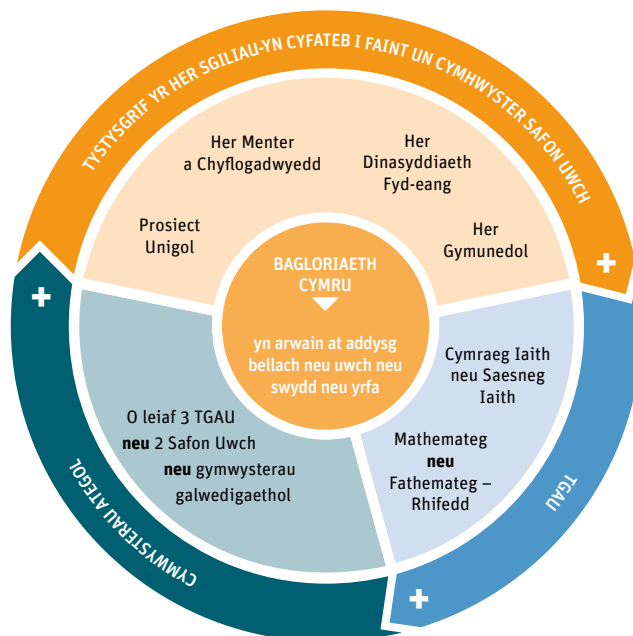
TYSTYSGRIF YR HER SGILIAU-YN CYFATEB I FAINT UN CYMHWYSTER SAFON UWCH

+

Her Menter a Chyflogadwyedd

Her Dinasyddiaeth Fyd-eang

Prosiect Unigol

Her Gymunedol

BAGLORIAETH CYMRU

yn arwain at addysg bellach neu uwch neu swydd neu yrfa

Cymraeg Iaith neu Saesneg Iaith

Mathemateg **neu** Fathemateg – Rhifedd

O leiaf 3 TGAU **neu** 2 Safon Uwch **neu** gymwysterau galwedigaethol

+

CYMWYSTERAU ATEGOL

TGAU

+